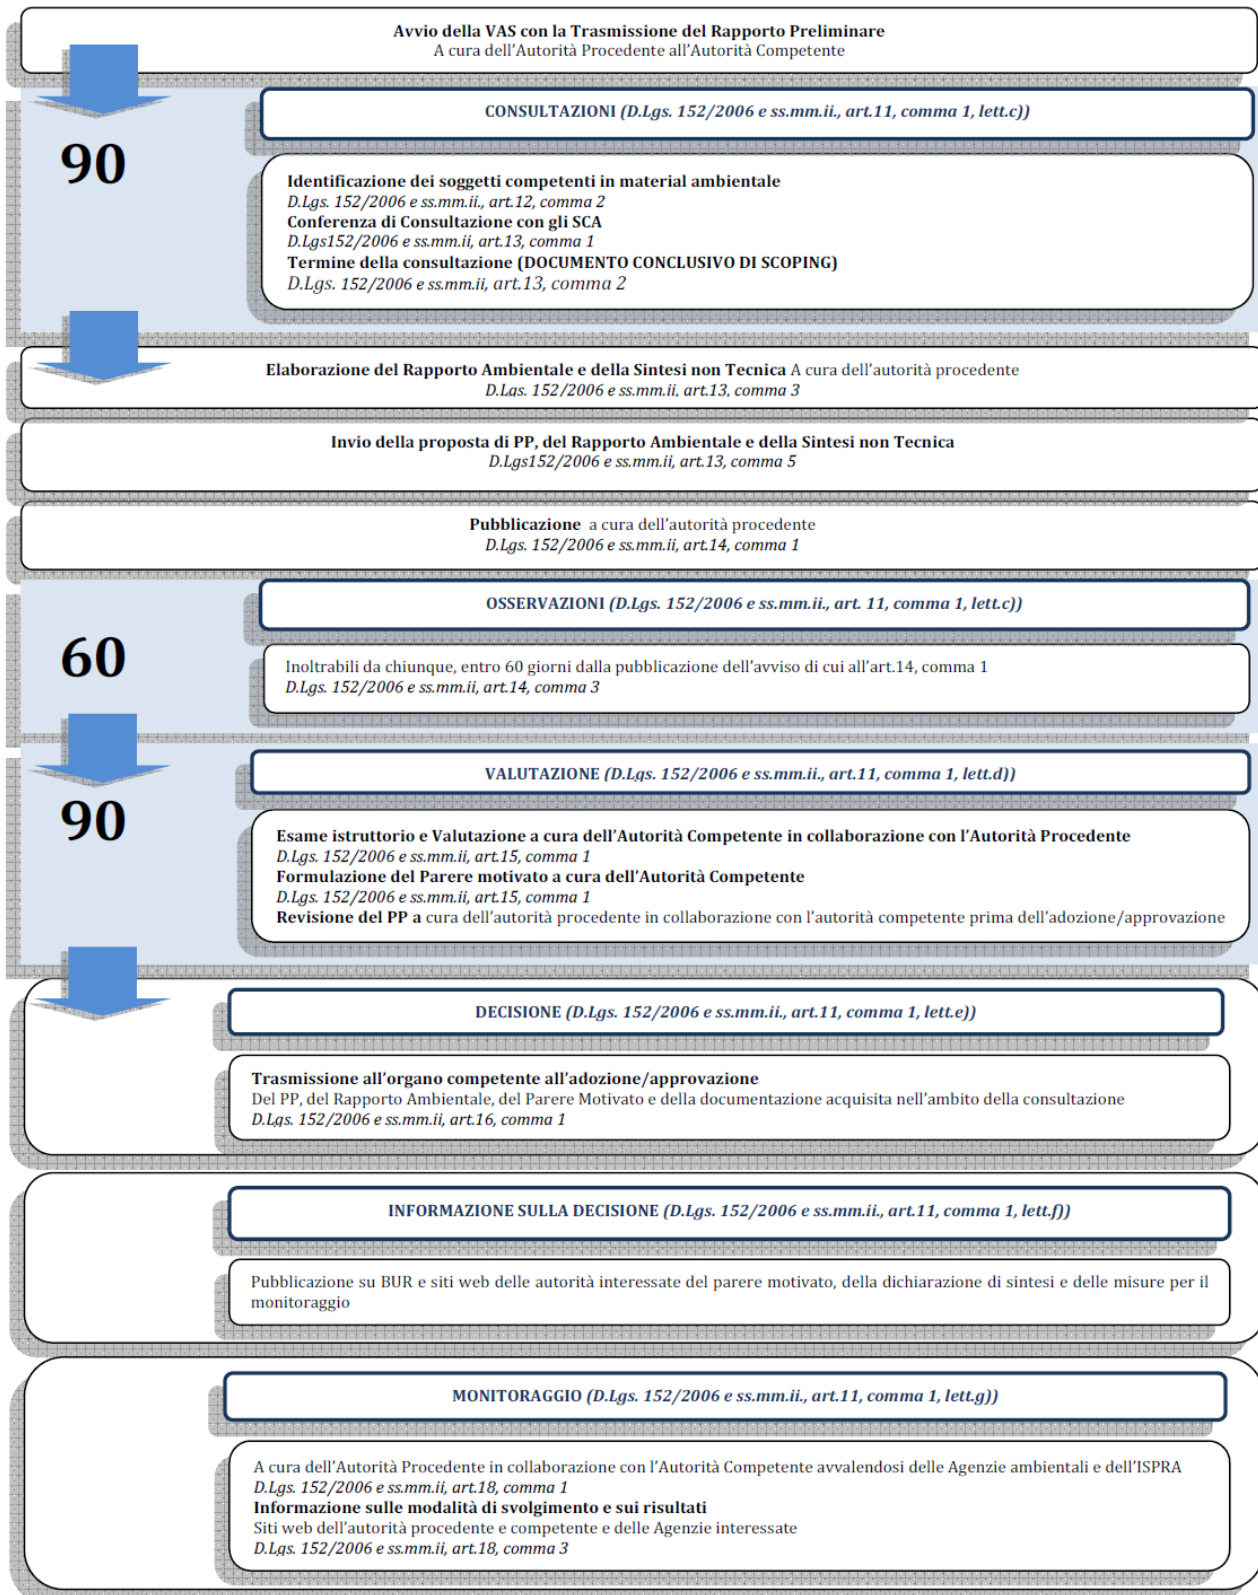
Avvio della VAS con la Trasmissione del Rapporto Preliminare
A cura dell'Autorità Procedente all'Autorità Competente

90

CONSULTAZIONI (D.Lgs. 152/2006 e ss.mm.ii., art.11, comma 1, lett.c))

Identificazione dei soggetti competenti in material ambientale
D.Lgs. 152/2006 e ss.mm.ii., art.12, comma 2
Conferenza di Consultazione con gli SCA
D.Lgs152/2006 e ss.mm.ii, art.13, comma 1
Termine della consultazione (DOCUMENTO CONCLUSIVO DI SCOPING)
D.Lgs. 152/2006 e ss.mm.ii, art.13, comma 2

Elaborazione del Rapporto Ambientale e della Sintesi non Tecnica A cura dell'autorità procedente
D.Lgs. 152/2006 e ss.mm.ii, art.13, comma 3

Invio della proposta di PP, del Rapporto Ambientale e della Sintesi non Tecnica
D.Lgs152/2006 e ss.mm.ii, art.13, comma 5

Pubblicazione a cura dell'autorità procedente
D.Lgs. 152/2006 e ss.mm.ii, art.14, comma 1

60

OSSERVAZIONI (D.Lgs. 152/2006 e ss.mm.ii., art. 11, comma 1, lett.c))

Inoltrabili da chiunque, entro 60 giorni dalla pubblicazione dell'avviso di cui all'art.14, comma 1
D.Lgs. 152/2006 e ss.mm.ii, art.14, comma 3

90

VALUTAZIONE (D.Lgs. 152/2006 e ss.mm.ii., art.11, comma 1, lett.d))

Esame istruttorio e Valutazione a cura dell'Autorità Competente in collaborazione con l'Autorità Procedente
D.Lgs. 152/2006 e ss.mm.ii, art.15, comma 1
Formulazione del Parere motivato a cura dell'Autorità Competente
D.Lgs. 152/2006 e ss.mm.ii, art.15, comma 1
Revisione del PP a cura dell'autorità procedente in collaborazione con l'autorità competente prima dell'adozione/approvazione

DECISIONE (D.Lgs. 152/2006 e ss.mm.ii., art.11, comma 1, lett.e))

Trasmissione all'organo competente all'adozione/approvazione
Del PP, del Rapporto Ambientale, del Parere Motivato e della documentazione acquisita nell'ambito della consultazione
D.Lgs. 152/2006 e ss.mm.ii, art.16, comma 1

INFORMAZIONE SULLA DECISIONE (D.Lgs. 152/2006 e ss.mm.ii., art.11, comma 1, lett.f))

Pubblicazione su BUR e siti web delle autorità interessate del parere motivato, della dichiarazione di sintesi e delle misure per il monitoraggio

MONITORAGGIO (D.Lgs. 152/2006 e ss.mm.ii., art.11, comma 1, lett.g))

A cura dell'Autorità Procedente in collaborazione con l'Autorità Competente avvalendosi delle Agenzie ambientali e dell'ISPRA
D.Lgs. 152/2006 e ss.mm.ii, art.18, comma 1
Informazione sulle modalità di svolgimento e sui risultati
Siti web dell'autorità procedente e competente e delle Agenzie interessate
D.Lgs. 152/2006 e ss.mm.ii, art.18, comma 3